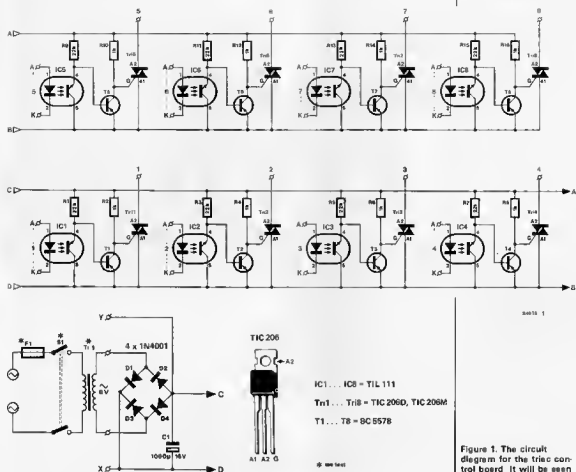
5 6 7 8

A

R9 R10 Tri5 A2 G A1 IC5

R11 R12 Tri6 A2 G A1 IC6

R13 R14 Tri7 A2 G A1 IC7

R15 R16 Tri8 A2 G A1 IC8

T5 T6 T7 T8

A K 5 6 7 8

B

1 2 3 4

C

R1 R2 Tri1 A2 G A1 IC1 T1

R3 R4 Tri2 A2 G A1 IC2 T2

R5 R6 Tri3 A2 G A1 IC3 T3

R7 R8 Tri4 A2 G A1 IC4 T4

A K 1 2 3 4

D

A

B

Y

*F1

*S1

*Tr1

6V

4 x 1N4001

D1 D2 D3 D4

C

C1 1000μ 16V

X

D

TIC 206

A2

A1 A2 G

IC1 . . . IC8 = TIL 111

Tri1 . . . Tri8 = TIC 206D, TIC 206M

T1 . . . T8 = BC 557B

* see text

84615 1

Figure 1. The circuit diagram for the triac control board. It will be seen